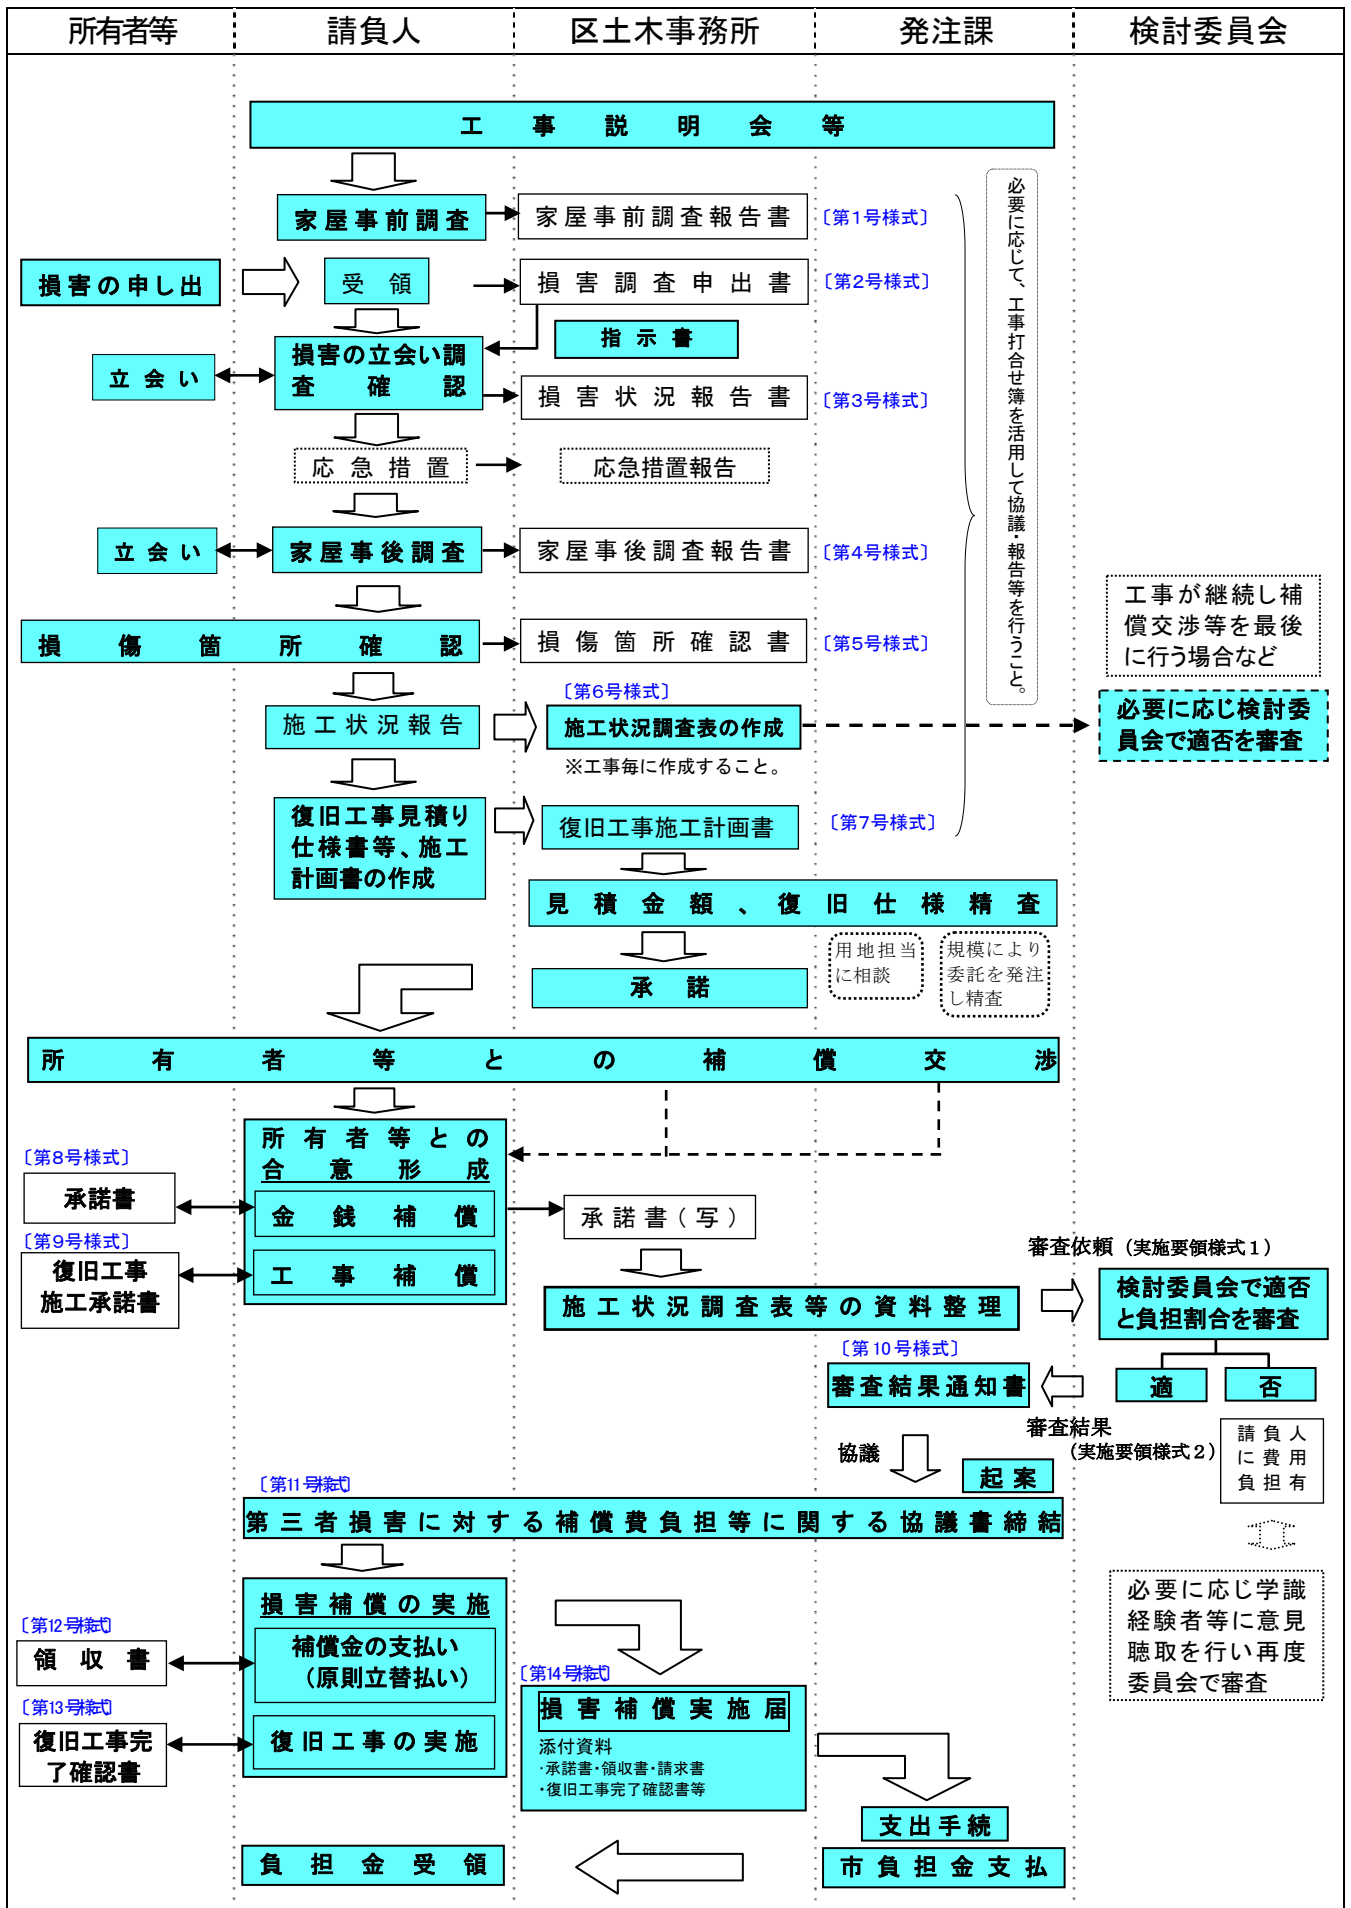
| 所有者等 | 請負人 | 区土木事務所 | 発注課 | 検討委員会 |
|---|---|---|---|---|

工事説明会等

家屋事前調査

家屋事前調査報告書 〔第1号様式〕

損害の申し出

受領

損害調査申出書 〔第2号様式〕

指示書

立会い

損害の立会い調査確認

損害状況報告書 〔第3号様式〕

応急措置

応急措置報告

立会い

家屋事後調査

家屋事後調査報告書 〔第4号様式〕

損傷箇所確認

損傷箇所確認書 〔第5号様式〕

必要に応じて、工事打合せ簿を活用して協議・報告等を行うこと。

工事が継続し補償交渉等を最後に行う場合など

〔第6号様式〕

施工状況報告

施工状況調査表の作成

※工事毎に作成すること。

必要に応じ検討委員会で適否を審査

復旧工事見積り仕様書等、施工計画書の作成

復旧工事施工計画書 〔第7号様式〕

見積金額、復旧仕様精査

用地担当に相談

規模により委託を発注し精査

承諾

所有者等との補償交渉

〔第8号様式〕

承諾書

所有者等との合意形成

金銭補償

承諾書（写）

〔第9号様式〕

復旧工事施工承諾書

工事補償

審査依頼（実施要領様式１）

施工状況調査表等の資料整理

検討委員会で適否と負担割合を審査

〔第10号様式〕

審査結果通知書

適

否

審査結果（実施要領様式２）

協議

起案

請負人に費用負担有

〔第11号様式〕

第三者損害に対する補償費負担等に関する協議書締結

損害補償の実施

必要に応じ学識経験者等に意見聴取を行い再度委員会で審査

〔第12号様式〕

領収書

補償金の支払い（原則立替払い）

〔第14号様式〕

損害補償実施届

添付資料
･承諾書･領収書･請求書
･復旧工事完了確認書等

〔第13号様式〕

復旧工事完了確認書

復旧工事の実施

支出手続

負担金受領

市負担金支払